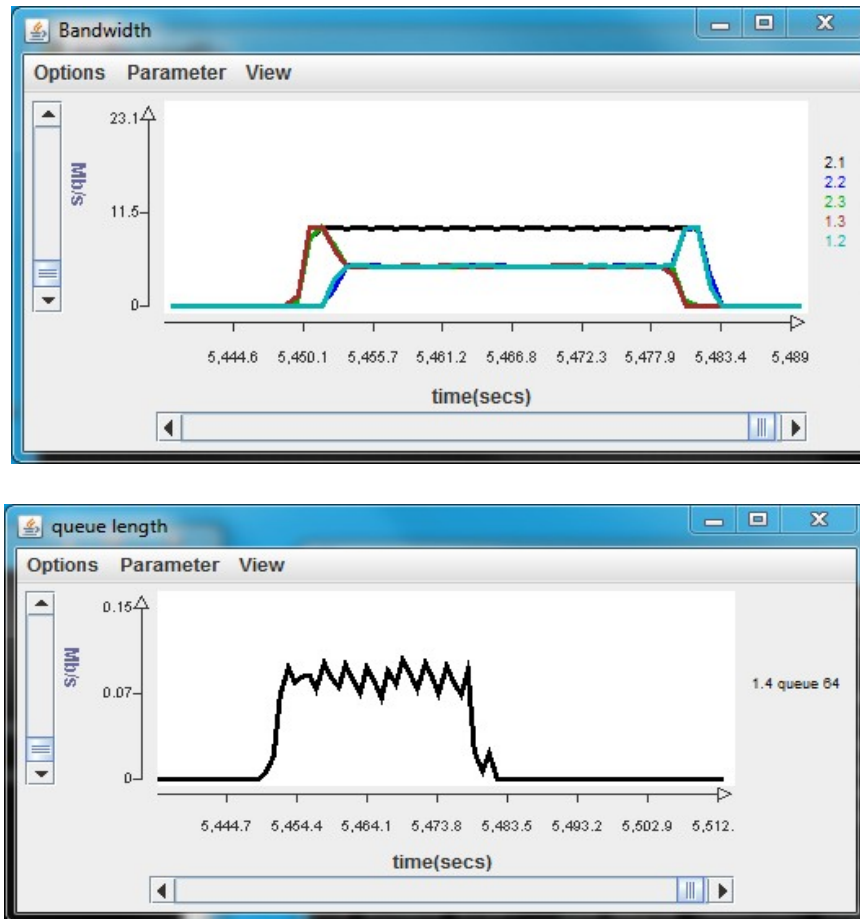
Bandwidth

Options Parameter View

Mb/s

23.1

11.5

0

2.1
2.2
2.3
1.3
1.2

5,444.6 5,450.1 5,455.7 5,461.2 5,466.8 5,472.3 5,477.9 5,483.4 5,489

time(secs)

queue length

Options Parameter View

Mb/s

0.15

0.07

0

1.4 queue 64

5,444.7 5,454.4 5,464.1 5,473.8 5,483.5 5,493.2 5,502.9 5,512.

time(secs)